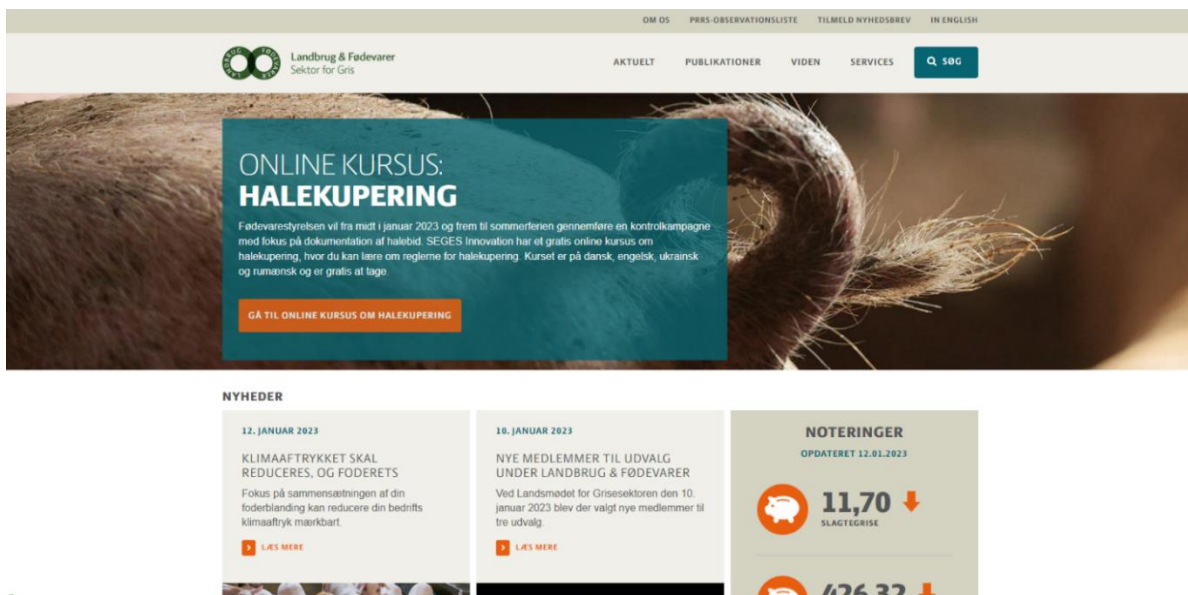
OM OS PRRS-OBSERVATIONSLISTE TILMELD NYHEDSBREV IN ENGLISH

Landbrug & Fødevarer
Sektor for Gris

AKTUELT PUBLIKATIONER VIDEN SERVICES SØG

ONLINE KURSUS:
HALEKUPERING

Fødevarestyrelsen vil fra midt i januar 2023 og frem til sommerferien gennemføre en kontrolkampagne med fokus på dokumentation af halebid. SEGES Innovation har et gratis online kursus om halekupering, hvor du kan lære om reglerne for halekupering. Kurset er på dansk, engelsk, ukrainsk og rumænsk og er gratis at tage.

GÅ TIL ONLINE KURSUS OM HALEKUPERING

NYHEDER

12. JANUAR 2023

KLIMAAFTRYKKET SKAL REDUCERES, OG FODERETS

Fokus på sammensætningen af din foderblanding kan reducere din bedrifts klimaaftryk mærkbart.

LÆS MERE

10. JANUAR 2023

NYE MEDLEMMER TIL UDVALG UNDER LANDBRUG & FØDEVARER

Ved Landsmødet for Grisesektoren den 10. januar 2023 blev der valgt nye medlemmer til tre udvalg.

LÆS MERE

NOTERINGER

OPDATERET 12.01.2023

11,70
SLAGTEGRISE

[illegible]26,32